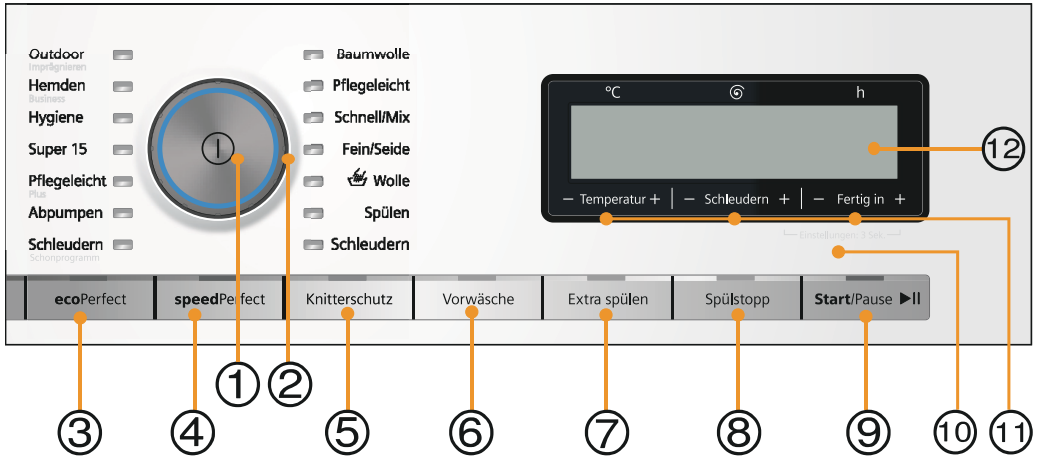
Outdoor
Imprägnieren
Hemden
Business
Hygiene
Super 15
Pflegeleicht
Plus
Abpumpen
Schleudern
Schonprogramm

Baumwolle
Pflegeleicht
Schnell/Mix
Fein/Seide
Wolle
Spülen
Schleudern

°C
h

– Temperatur +
– Schleudern +
– Fertig in +
Einstellungen 3 Sek.

ecoPerfect
speedPerfect
Knitterschutz
Vorwäsche
Extra spülen
Spülstopp
Start/Pause ▶II

①
②
③
④
⑤
⑥
⑦
⑧
⑨
⑩
⑪
⑫